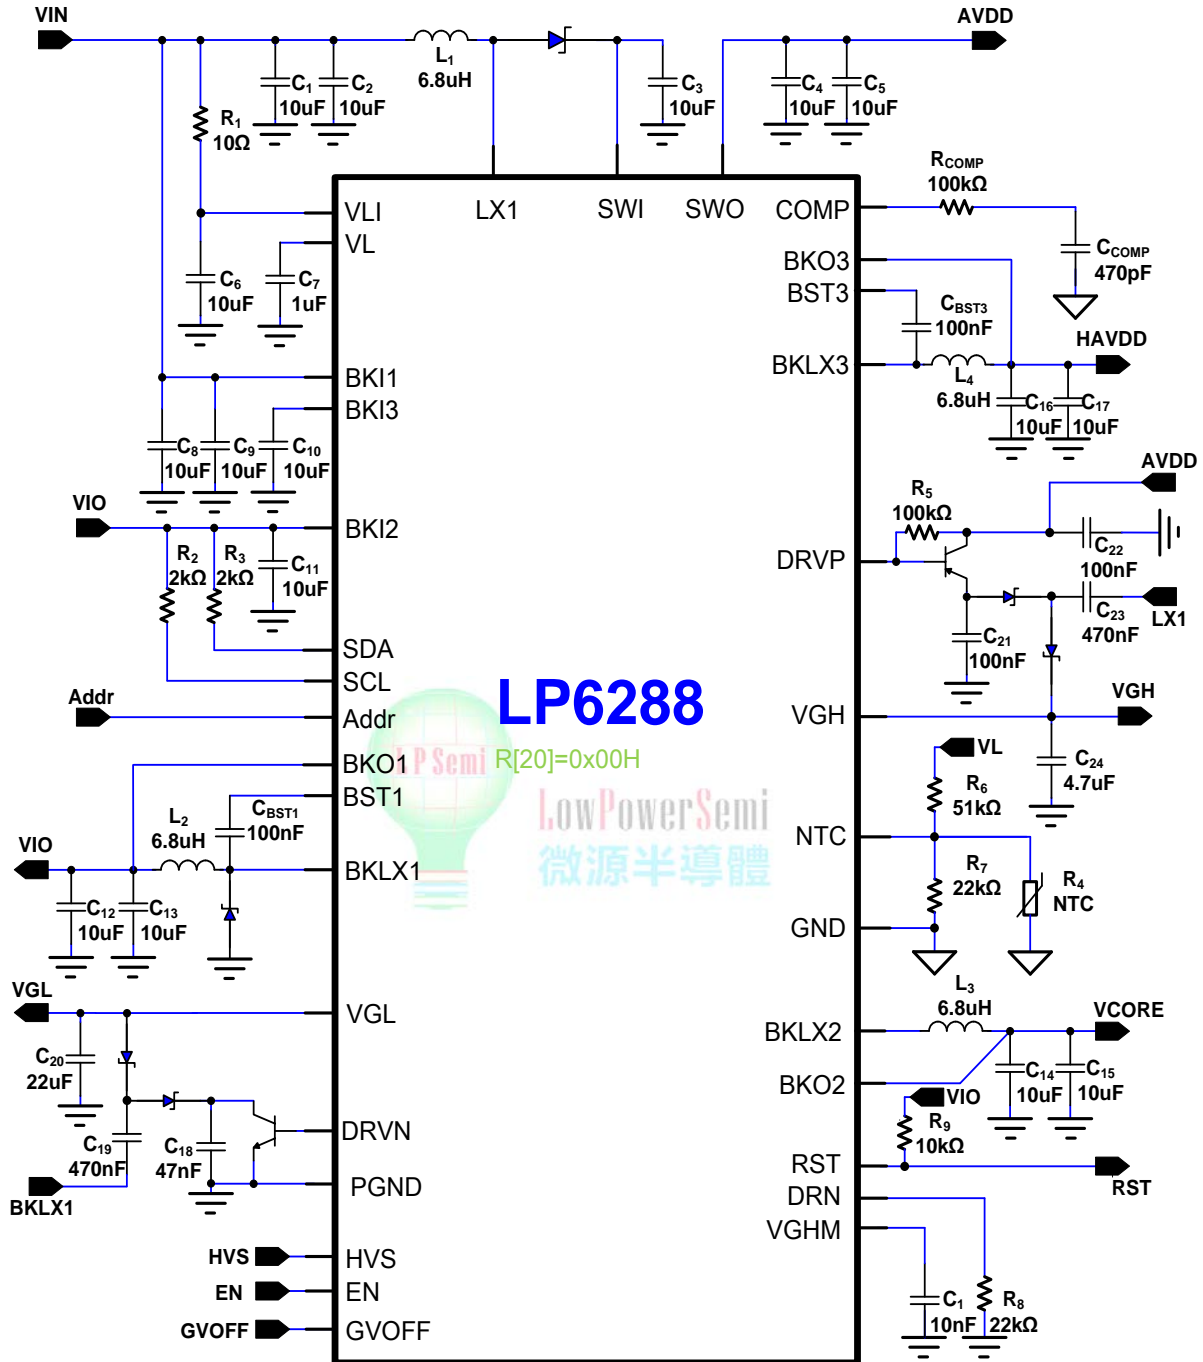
VIN

$L_1$ 6.8uH

AVDD

$C_1$ 10uF $C_2$ 10uF

$R_1$ 10Ω

$C_3$ 10uF

$C_4$ 10uF $C_5$ 10uF

$R_{COMP}$ 100kΩ

$C_{COMP}$ 470pF

VLI VL LX1 SWI SWO COMP

BKO3 BST3

$C_{BST3}$ 100nF

HAVDD

BKLX3

$L_4$ 6.8uH $C_{16}$ 10uF $C_{17}$ 10uF

$C_6$ 10uF $C_7$ 1uF

BKI1 BKI3

$C_8$ 10uF $C_9$ 10uF $C_{10}$ 10uF

AVDD

$R_5$ 100kΩ

$C_{22}$ 100nF

VIO

BKI2

DRVP

$R_2$ 2kΩ $R_3$ 2kΩ $C_{11}$ 10uF

$C_{23}$ 470nF LX1

$C_{21}$ 100nF

SDA SCL

LP6288

Addr

Addr

VGH

VGH

BKO1

LP Semi R[20]=0x00H

BST1

VL

$R_6$ 51kΩ

$C_{24}$ 4.7uF

LowPowerSemi
微源半導體

$L_2$ 6.8uH $C_{BST1}$ 100nF

NTC

VIO

BKLX1

$R_7$ 22kΩ $R_4$ NTC

$C_{12}$ 10uF $C_{13}$ 10uF

GND

VGL

VGL

$L_3$ 6.8uH

VCORE

$C_{20}$ 22uF

BKLX2

$C_{14}$ 10uF $C_{15}$ 10uF

BKO2

VIO

$R_9$ 10kΩ

DRVN

$C_{19}$ 470nF $C_{18}$ 47nF

PGND

RST

RST

BKLX1

DRN

VGHM

HVS HVS

EN EN

GVOFF GVOFF

$C_1$ 10nF $R_8$ 22kΩ